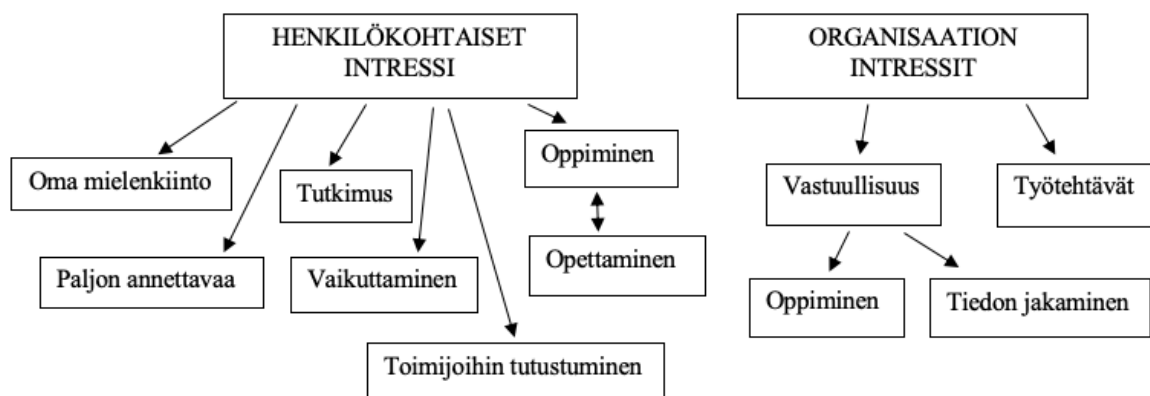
HENKILÖKOHTAISET INTRESSI

Oma mielenkiinto

Paljon annettavaa

Tutkimus

Vaikuttaminen

Toimijoihin tutustuminen

Oppiminen

Opettaminen

ORGANISAATION INTRESSIT

Vastuullisuus

Työtehtävät

Oppiminen

Tiedon jakaminen